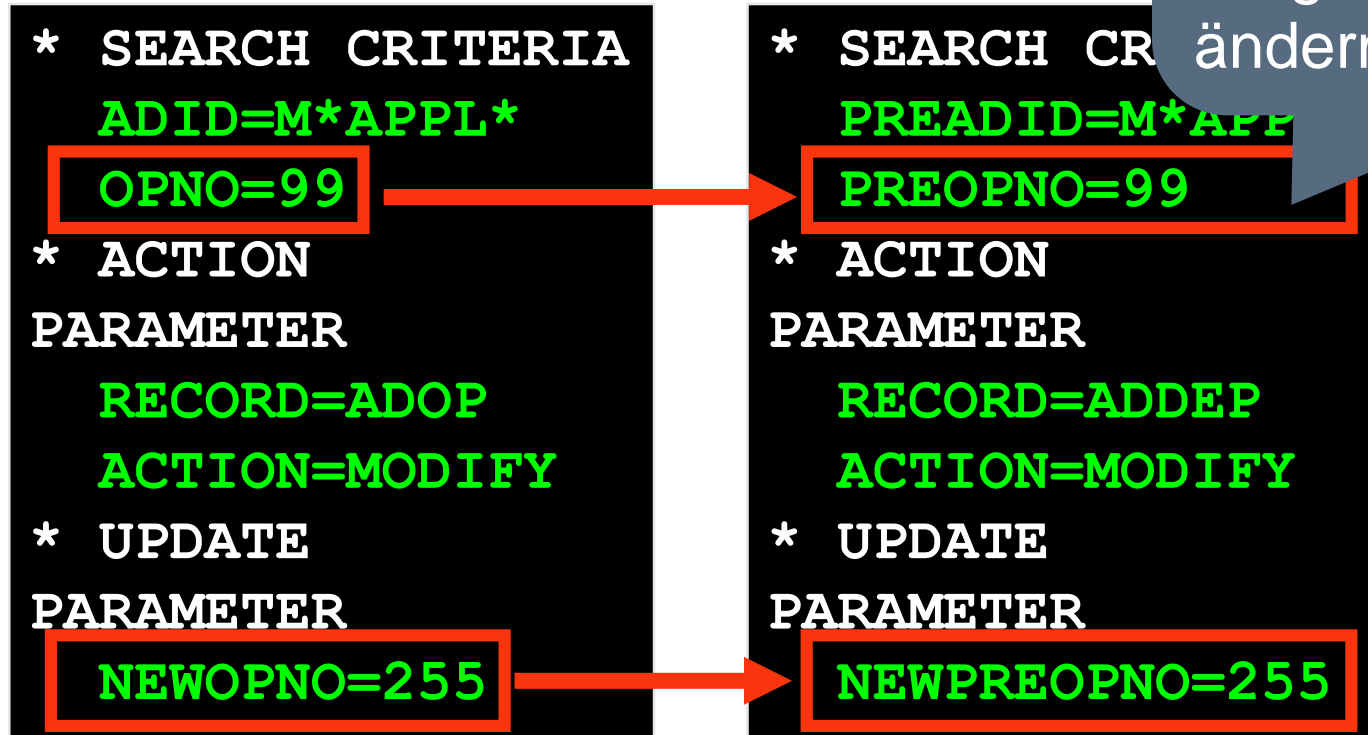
* SEARCH CRITERIA
ADID=M*APPL*
OPNO=99
* ACTION
PARAMETER
RECORD=ADOP
ACTION=MODIFY
* UPDATE
PARAMETER
NEWOPNO=255

* SEARCH CR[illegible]
PREADID=M*APP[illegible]
PREOPNO=99
* ACTION
PARAMETER
RECORD=ADDEP
ACTION=MODIFY
* UPDATE
PARAMETER
NEWPREOPNO=255

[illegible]
änder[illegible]